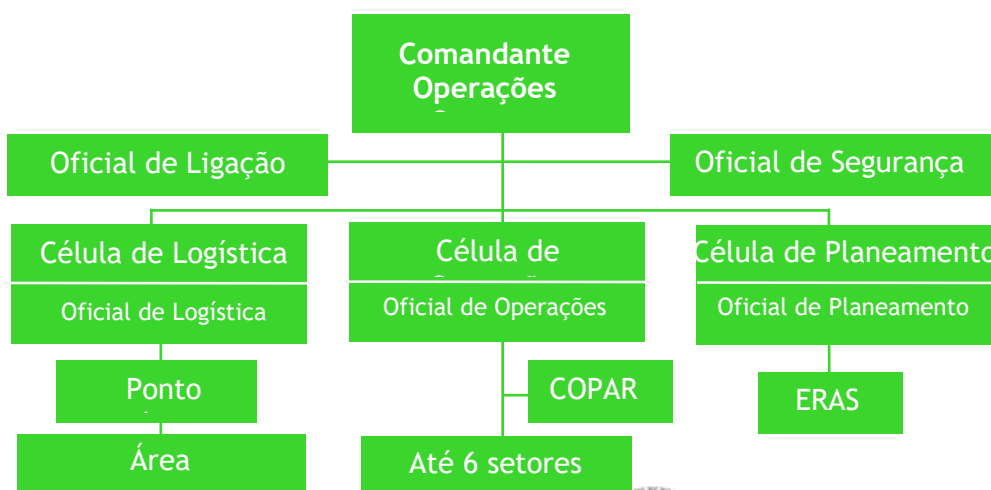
Comandante Operações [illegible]

Oficial de Ligação

Oficial de Segurança

Célula de Logística

Oficial de Logística

Célula de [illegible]

Oficial de Operações

Célula de Planeamento

Oficial de Planeamento

Ponto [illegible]

Área

COPAR

Até 6 setores

ERAS